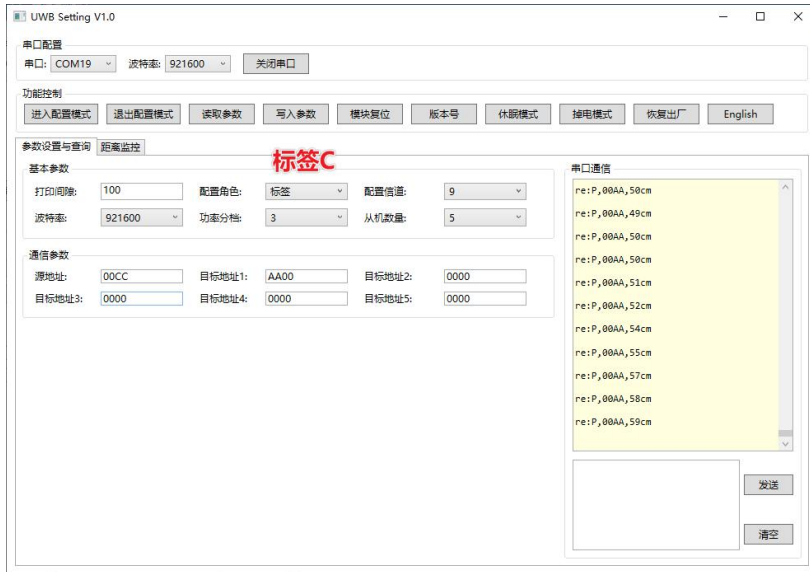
UWB Setting V1.0

串口配置
串口: COM19 波特率: 921600 关闭串口

功能控制
进入配置模式 退出配置模式 读取参数 写入参数 模块复位 版本号 休眠模式 掉电模式 恢复出厂 English

参数设置与查询 距离监控

标签C

基本参数
打印间隙: 100 配置角色: 标签 配置信道: 9
波特率: 921600 功率分档: 3 从机数量: 5

通信参数
源地址: 00CC 目标地址1: AA00 目标地址2: 0000
目标地址3: 0000 目标地址4: 0000 目标地址5: 0000

串口通信
re:P,00AA,50cm
re:P,00AA,49cm
re:P,00AA,50cm
re:P,00AA,50cm
re:P,00AA,51cm
re:P,00AA,52cm
re:P,00AA,54cm
re:P,00AA,55cm
re:P,00AA,57cm
re:P,00AA,58cm
re:P,00AA,59cm

发送
清空